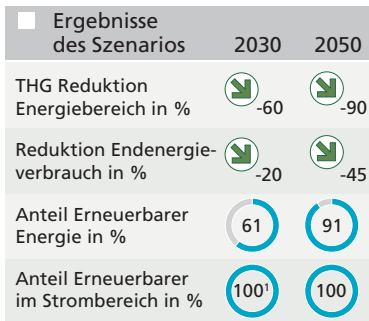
| Ergebnisse des Szenarios | 2030 | 2050 |
|---|---|---|
| THG Reduktion Energiebereich in % | -60 | -90 |
| Reduktion Endenergieverbrauch in % | -20 | -45 |
| Anteil Erneuerbarer Energie in % | 61 | 91 |
| Anteil Erneuerbarer im Strombereich in % | $100^1$ | 100 |